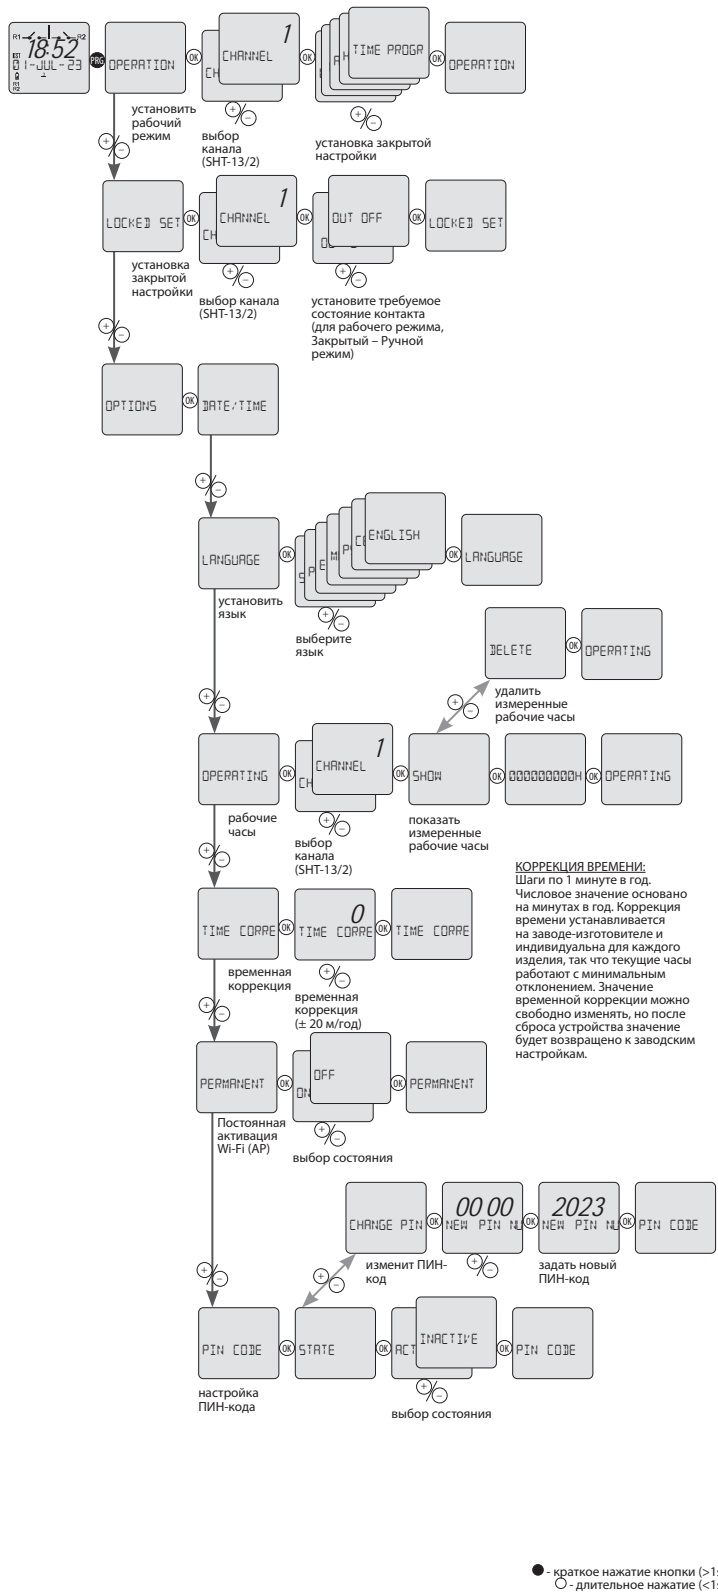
R1 R2 18:52 EST 01-JUL-23 R1 R2
PRG
OPERATION
OK
CH CHANNEL 1
OK
TIME PROGR
OK
OPERATION
установить рабочий режим
выбор канала (SHT-13/2)
установка закрытой настройки
+/–
LOCKED SET
OK
CH CHANNEL 1
OK
OUT OFF
OK
LOCKED SET
установка закрытой настройки
выбор канала (SHT-13/2)
установите требуемое состояние контакта (для рабочего режима, Закрытый – Ручной режим)
+/–
OPTIONS
OK
DATE/TIME
+/–
LANGUAGE
OK
ENGLISH
OK
LANGUAGE
установить язык
выберите язык
DELETE
OK
OPERATING
удалить измеренные рабочие часы
+/–
OPERATING
OK
CH CHANNEL 1
OK
SHOW
OK
000000000H
OK
OPERATING
рабочие часы
выбор канала (SHT-13/2)
показать измеренные рабочие часы
КОРРЕКЦИЯ ВРЕМЕНИ:
Шаги по 1 минуте в год. Числовое значение основано на минутах в год. Коррекция времени устанавливается на заводе-изготовителе и индивидуальна для каждого изделия, так что текущие часы работают с минимальным отклонением. Значение временной коррекции можно свободно изменять, но после сброса устройства значение будет возвращено к заводским настройкам.
+/–
TIME CORRE
OK
TIME CORRE 0
OK
TIME CORRE
временная коррекция
временная коррекция (± 20 м/год)
+/–
PERMANENT
OK
ON OFF
OK
PERMANENT
Постоянная активация Wi-Fi (AP)
выбор состояния
CHANGE PIN
OK
00 00 NEW PIN NU
OK
2023 NEW PIN NU
OK
PIN CODE
изменит ПИН-код
задать новый ПИН-код
+/–
PIN CODE
OK
STATE
OK
ACT INACTIVE
OK
PIN CODE
настройка ПИН-кода
выбор состояния
● - краткое нажатие кнопки (>1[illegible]
○ - длительное нажатие (<1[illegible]